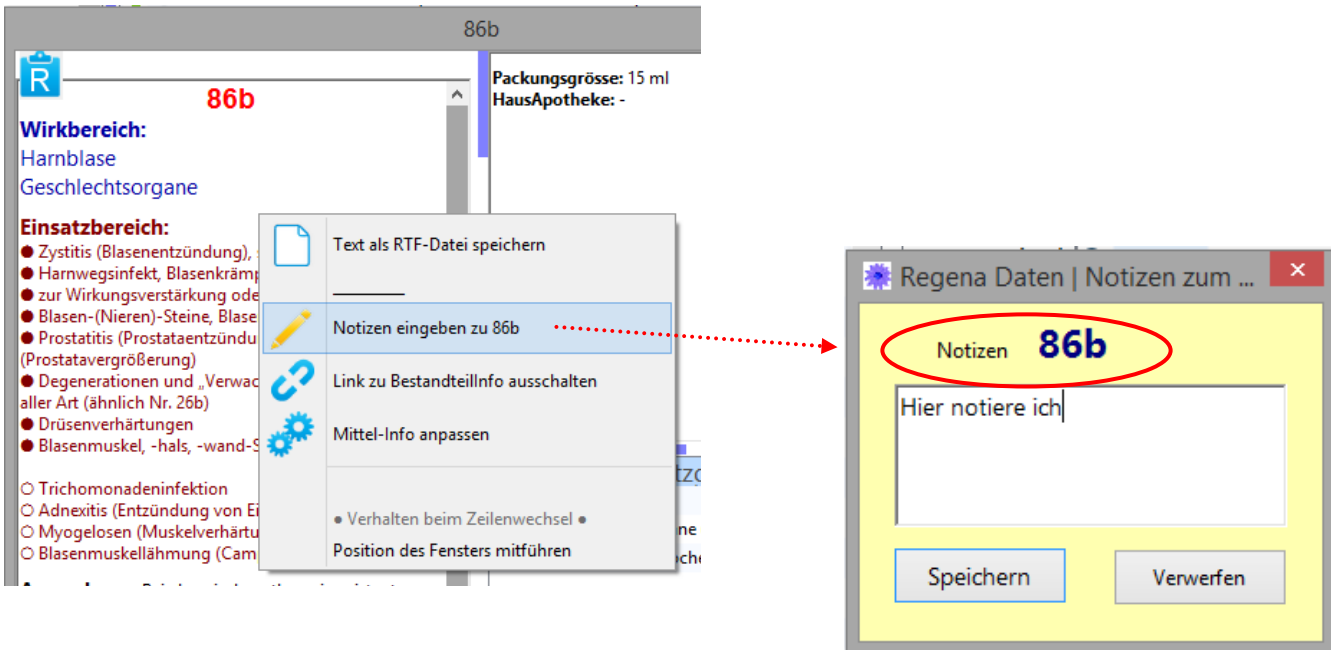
86b

R

86b

Wirkbereich:
Harnblase
Geschlechtsorgane

Einsatzbereich:
● Zystitis (Blasenentzündung), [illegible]
● Harnwegsinfekt, Blasenkrämp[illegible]
● zur Wirkungsverstärkung ode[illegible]
● Blasen-(Nieren)-Steine, Blase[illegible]
● Prostatitis (Prostataentzündu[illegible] (Prostatavergrößerung)
● Degenerationen und „Verwac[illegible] aller Art (ähnlich Nr. 26b)
● Drüsenverhärtungen
● Blasenmuskel, -hals, -wand-S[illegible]

○ Trichomonadeninfektion
○ Adnexitis (Entzündung von Ei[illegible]
○ Myogelosen (Muskelverhärtu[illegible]
○ Blasenmuskellähmung (Cam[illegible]

Packungsgrösse: 15 ml
HausApotheke: -

Text als RTF-Datei speichern
________
Notizen eingeben zu 86b
Link zu BestandteilInfo ausschalten
Mittel-Info anpassen
● Verhalten beim Zeilenwechsel ●
Position des Fensters mitführen

Regena Daten | Notizen zum ...
×
Notizen 86b
Hier notiere ich
Speichern
Verwerfen